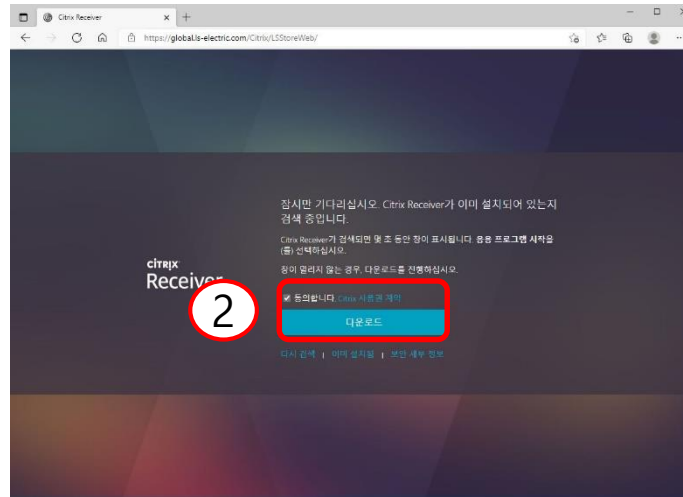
Citrix Receiver

https://global.ls-electric.com/Citrix/LSStoreWeb/

CiTRIX
Receiver

잠시만 기다리십시오. Citrix Receiver가 이미 설치되어 있는지 검색 중입니다.

Citrix Receiver가 검색되면 몇 초 동안 창이 표시됩니다. 응용 프로그램 시작을(를) 선택하십시오.

창이 열리지 않는 경우, 다운로드를 진행하십시오.

2

동의합니다. Citrix 사용권 계약

다운로드

다시 검색 | 이미 설치됨 | 보안 세부 정보